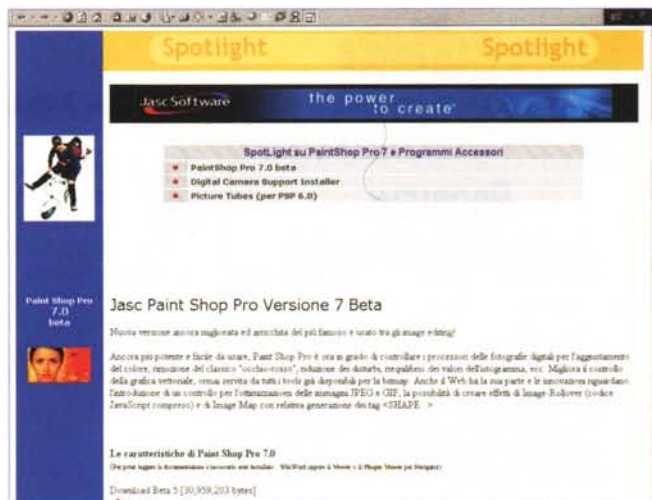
Spotlight

Spotlight

Jasc Software

the power to create

SpotLight su PaintShop Pro 7 e Programmi Accessori

PaintShop Pro 7.0 beta

Digital Camera Support Installer

Picture Tubes (per PSP 6.0)

Paint Shop Pro 7.0 beta

Jasc Paint Shop Pro Versione 7 Beta

Nuova versione ancora migliorata ed arricchita del più famoso e usato tra gli image editing!

Ancora più potente e facile da usare, Paint Shop Pro è ora in grado di controllare i processori delle fotografie digitali per l'aggiustamento del colore, rimozione del classico "occhio-rosso", riduzione dei disturbi, riequilibrio dei valori dell'istogramma, ecc. Migliora il controllo della grafica vettoriale, ormai servita da tutti i tools già disponibili per la bitmap. Anche il Web ha la sua parte e le innovazioni riguardano l'introduzione di un controllo per l'ottimizzazione delle immagini JPEG e GIF, la possibilità di creare effetti di Image-Rollover (codice JavaScript compreso) e di Image Map con relativa generazione dei tag <SHAPE...>

Le caratteristiche di Paint Shop Pro 7.0

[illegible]

Download Beta 5 [30,959,203 bytes]